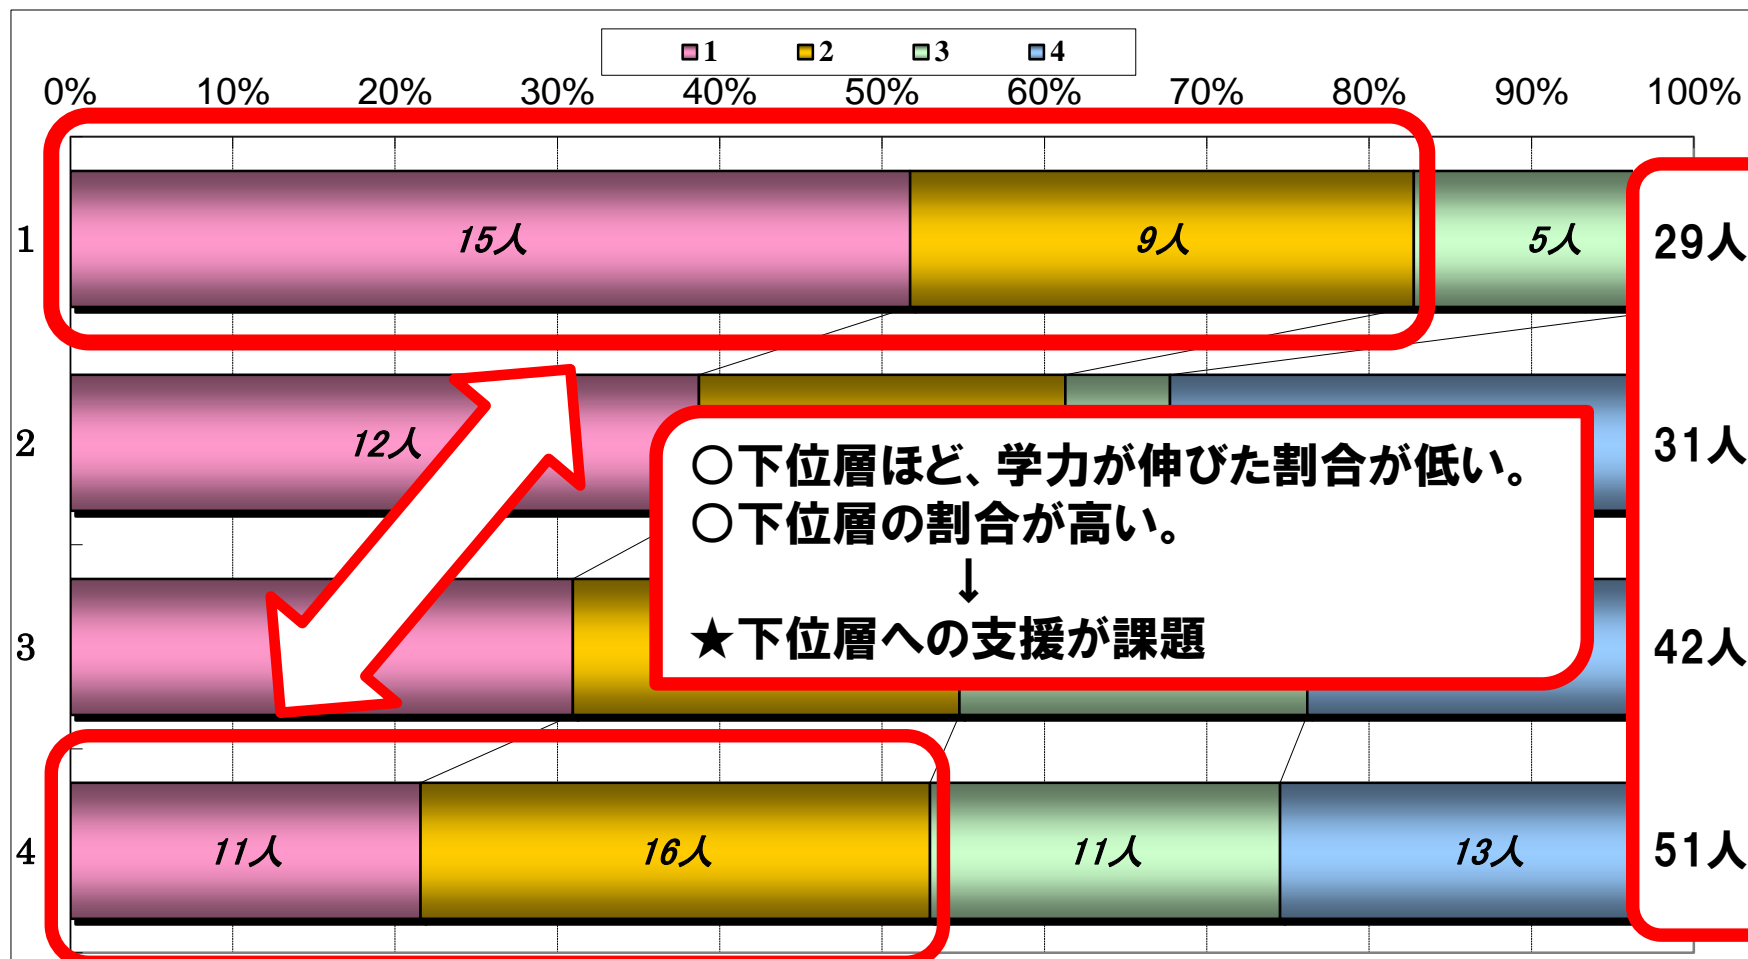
1 2 3 4

0% 10% 20% 30% 40% 50% 60% 70% 80% 90% 100%

1
15人
9人
5人
29人

2
12人
31人

3
42人

4
11人
16人
11人
13人
51人

○下位層ほど、学力が伸びた割合が低い。
○下位層の割合が高い。
↓
★下位層への支援が課題